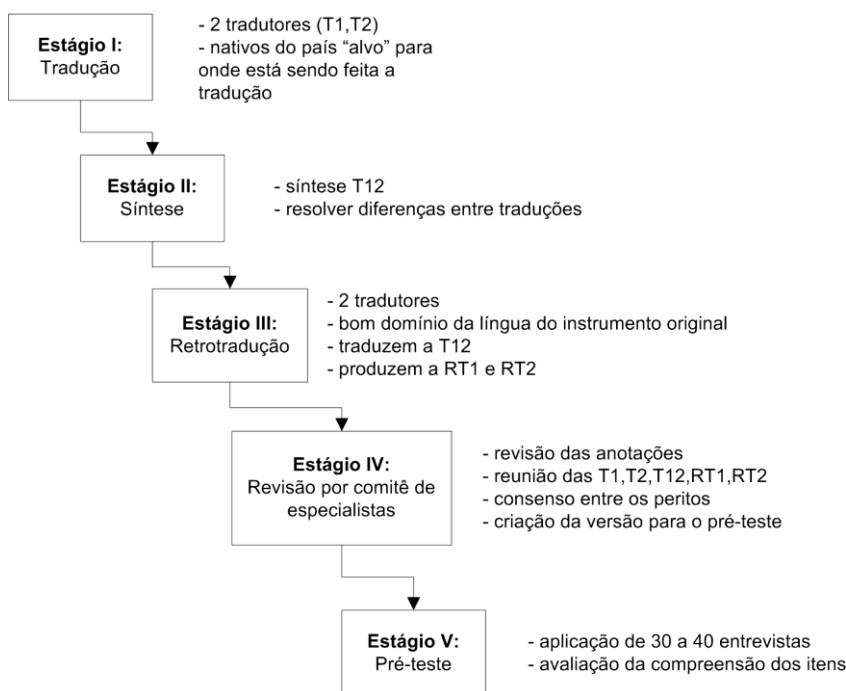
Estágio I:
Tradução

- 2 tradutores (T1,T2)
- nativos do país "alvo" para onde está sendo feita a tradução

Estágio II:
Síntese

- síntese T12
- resolver diferenças entre traduções

Estágio III:
Retrotradução

- 2 tradutores
- bom domínio da língua do instrumento original
- traduzem a T12
- produzem a RT1 e RT2

Estágio IV:
Revisão por comitê de especialistas

- revisão das anotações
- reunião das T1,T2,T12,RT1,RT2
- consenso entre os peritos
- criação da versão para o pré-teste

Estágio V:
Pré-teste

- aplicação de 30 a 40 entrevistas
- avaliação da compreensão dos itens